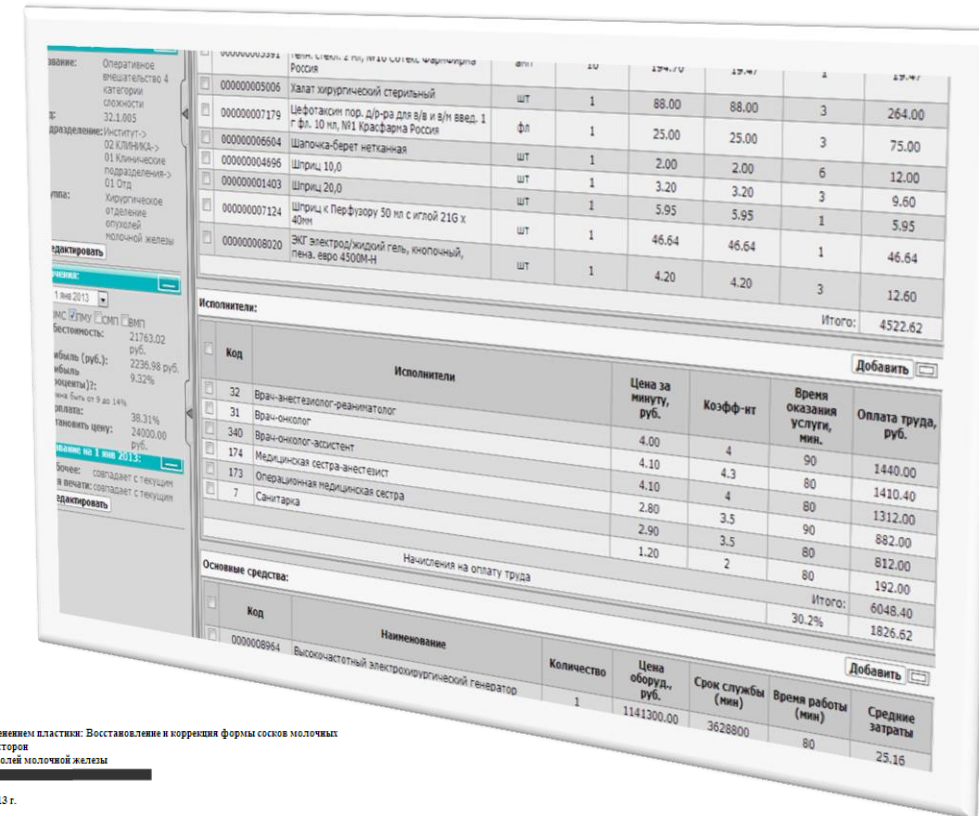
| | 000000005591 | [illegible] Россия | амп | 10 | 194.70 | 19.47 | 1 | 19.47 |
|---|---|---|---|---|---|---|---|---|
| | 000000005006 | Халат хирургический стерильный | шт | 1 | 88.00 | 88.00 | 3 | 264.00 |
| | 000000007179 | Цефотаксим пор. д/р-ра для в/в и в/м введ. 1 г фл. 10 мл, №1 Красфарма Россия | фл | 1 | 25.00 | 25.00 | 3 | 75.00 |
| | 000000006604 | Шапочка-берет нетканная | шт | 1 | 2.00 | 2.00 | 6 | 12.00 |
| | 000000004696 | Шприц 10,0 | шт | 1 | 3.20 | 3.20 | 3 | 9.60 |
| | 000000001403 | Шприц 20,0 | шт | 1 | 5.95 | 5.95 | 1 | 5.95 |
| | 000000007124 | Шприц к Перфузору 50 мл с иглой 21G х 40мм | шт | 1 | 46.64 | 46.64 | 1 | 46.64 |
| | 000000008020 | ЭКГ электрод/жидкий гель, кнопочный, пена. евро 4500М-Н | шт | 1 | 4.20 | 4.20 | 3 | 12.60 |

Итого: 4522.62

Исполнители:

Добавить

| | Код | Исполнители | Цена за минуту, руб. | Коэфф-нт | Время оказания услуги, мин. | Оплата труда, руб. |
|---|---|---|---|---|---|---|
| | 32 | Врач-анестезиолог-реаниматолог | 4.00 | 4 | 90 | 1440.00 |
| | 31 | Врач-онколог | 4.10 | 4.3 | 80 | 1410.40 |
| | 340 | Врач-онколог-ассистент | 4.10 | 4 | 80 | 1312.00 |
| | 174 | Медицинская сестра-анестезист | 2.80 | 3.5 | 90 | 882.00 |
| | 173 | Операционная медицинская сестра | 2.90 | 3.5 | 80 | 812.00 |
| | 7 | Санитарка | 1.20 | 2 | 80 | 192.00 |

Итого: 6048.40

Начисления на оплату труда 30.2% 1826.62

Основные средства:

Добавить

| | Код | Наименование | Количество | Цена оборуд., руб. | Срок службы (мин) | Время работы (мин) | Средние затраты |
|---|---|---|---|---|---|---|---|
| | 000008964 | Высокочастотный электрохирургический генератор | 1 | 1141300.00 | 3628800 | 80 | 25.16 |

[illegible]ование: Оперативное вмешательство 4 категории сложности
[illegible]: 32.1.005
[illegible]дразделение: Институт-> 02 КЛИНИКА-> 01 Клинические подразделения-> 01 Отд
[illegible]уппа: Хирургическое отделение опухолей молочной железы
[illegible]едактировать
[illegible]чения:
1 янв 2013
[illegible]МС ☑ПМУ ☐СМП ☐ВМП
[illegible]бестоимость: 21763.02 руб.
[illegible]ибыль (руб.): 2236.98 руб.
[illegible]ибыль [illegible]роценты)?: 9.32%
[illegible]на быть от 9 до 14%
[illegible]оплата: 38.31%
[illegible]тановить цену: 24000.00 руб.
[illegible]вание на 1 янв 2013:
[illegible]бочее: совпадает с текущим
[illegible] печати: совпадает с текущим
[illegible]едактировать

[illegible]енением пластики: Восстановление и коррекция формы сосков молочных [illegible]торон
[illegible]олей молочной железы
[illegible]13 г.